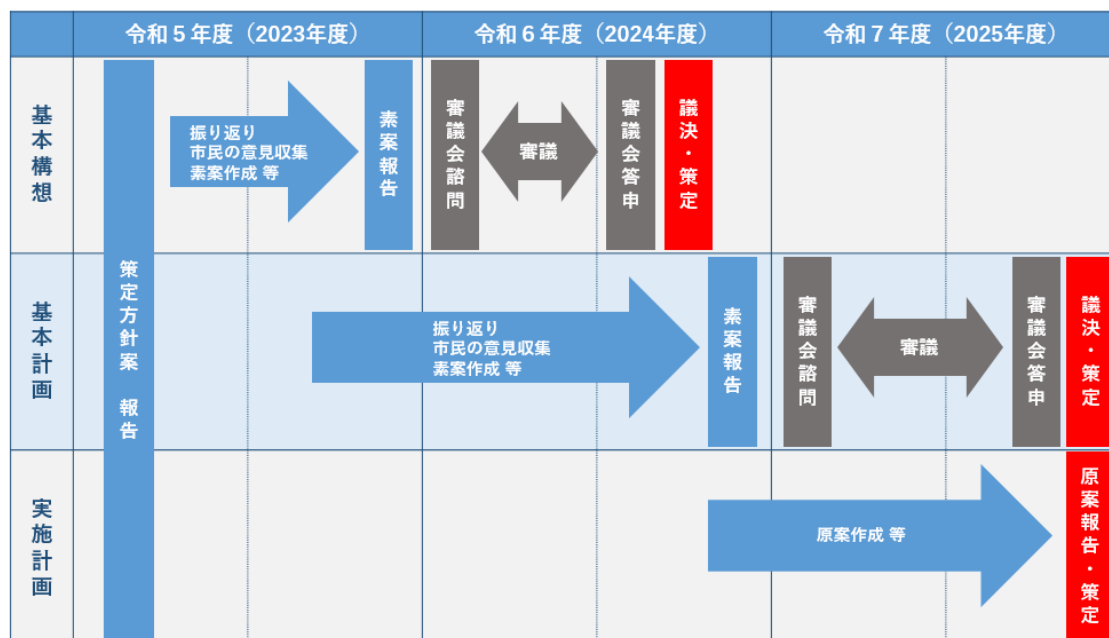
|  | 令和５年度（2023年度） | 令和６年度（2024年度） | 令和７年度（2025年度） |
|---|---|---|---|
| 基本構想 | 策定方針案　報告<br>振り返り 市民の意見収集 素案作成 等<br>素案報告 | 審議会諮問<br>審議<br>審議会答申<br>議決・策定 |  |
| 基本計画 | 振り返り 市民の意見収集 素案作成 等 | 素案報告 | 審議会諮問<br>審議<br>審議会答申<br>議決・策定 |
| 実施計画 |  | 原案作成 等 | 原案報告・策定 |